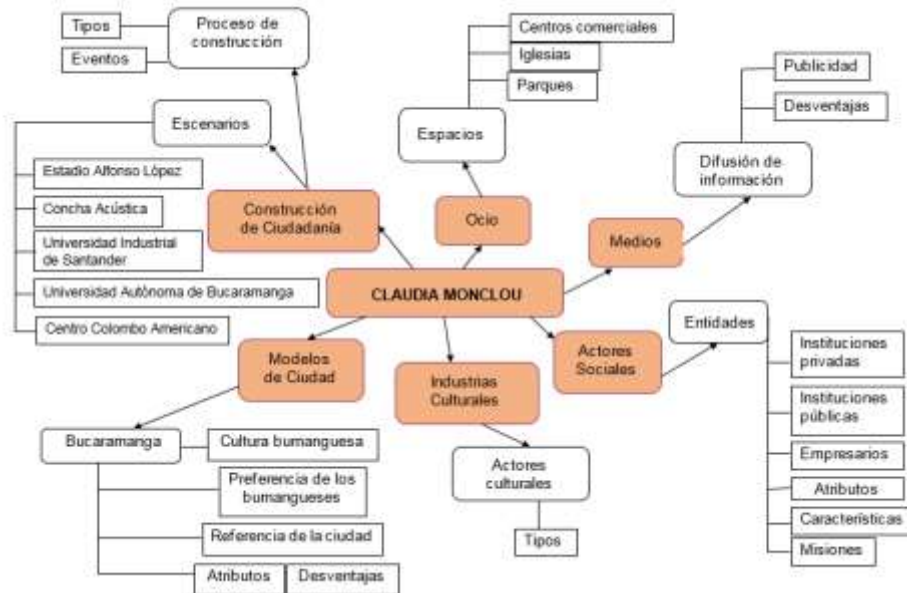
CLAUDIA MONCLOU

Construcción de Ciudadanía

Proceso de construcción

Tipos

Eventos

Escenarios

Estadio Alfonso López

Concha Acústica

Universidad Industrial de Santander

Universidad Autónoma de Bucaramanga

Centro Colombo Americano

Ocio

Espacios

Centros comerciales

Iglesias

Parques

Medios

Difusión de información

Publicidad

Desventajas

Actores Sociales

Entidades

Instituciones privadas

Instituciones públicas

Empresarios

Atributos

Características

Misiones

Industrias Culturales

Actores culturales

Tipos

Modelos de Ciudad

Bucaramanga

Cultura bumanguesa

Preferencia de los bumangueses

Referencia de la ciudad

Atributos

Desventajas